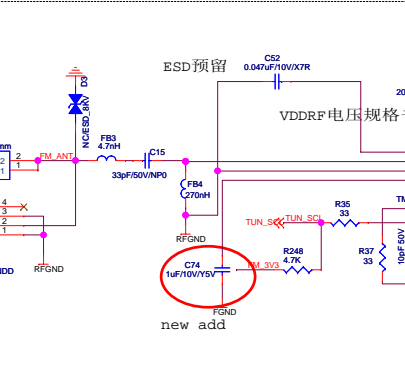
ESD预留
C52
0.047uF/10V/X7R
VDDRF电压规格
20
nm
2
1
FM_ANT
D3
NC/ESD_8KV
FB3
4.7nH
C15
33pF/50V/NP0
FB4
270nH
RFGND
4
3
2
1
RFGND
DD
TUN_SCL
TUN_SCL
R35
33
TM
R37
33
10pF 50V
R248
4.7K
FM_3V3
C74
1uF/10V/Y5V
FGND
new add